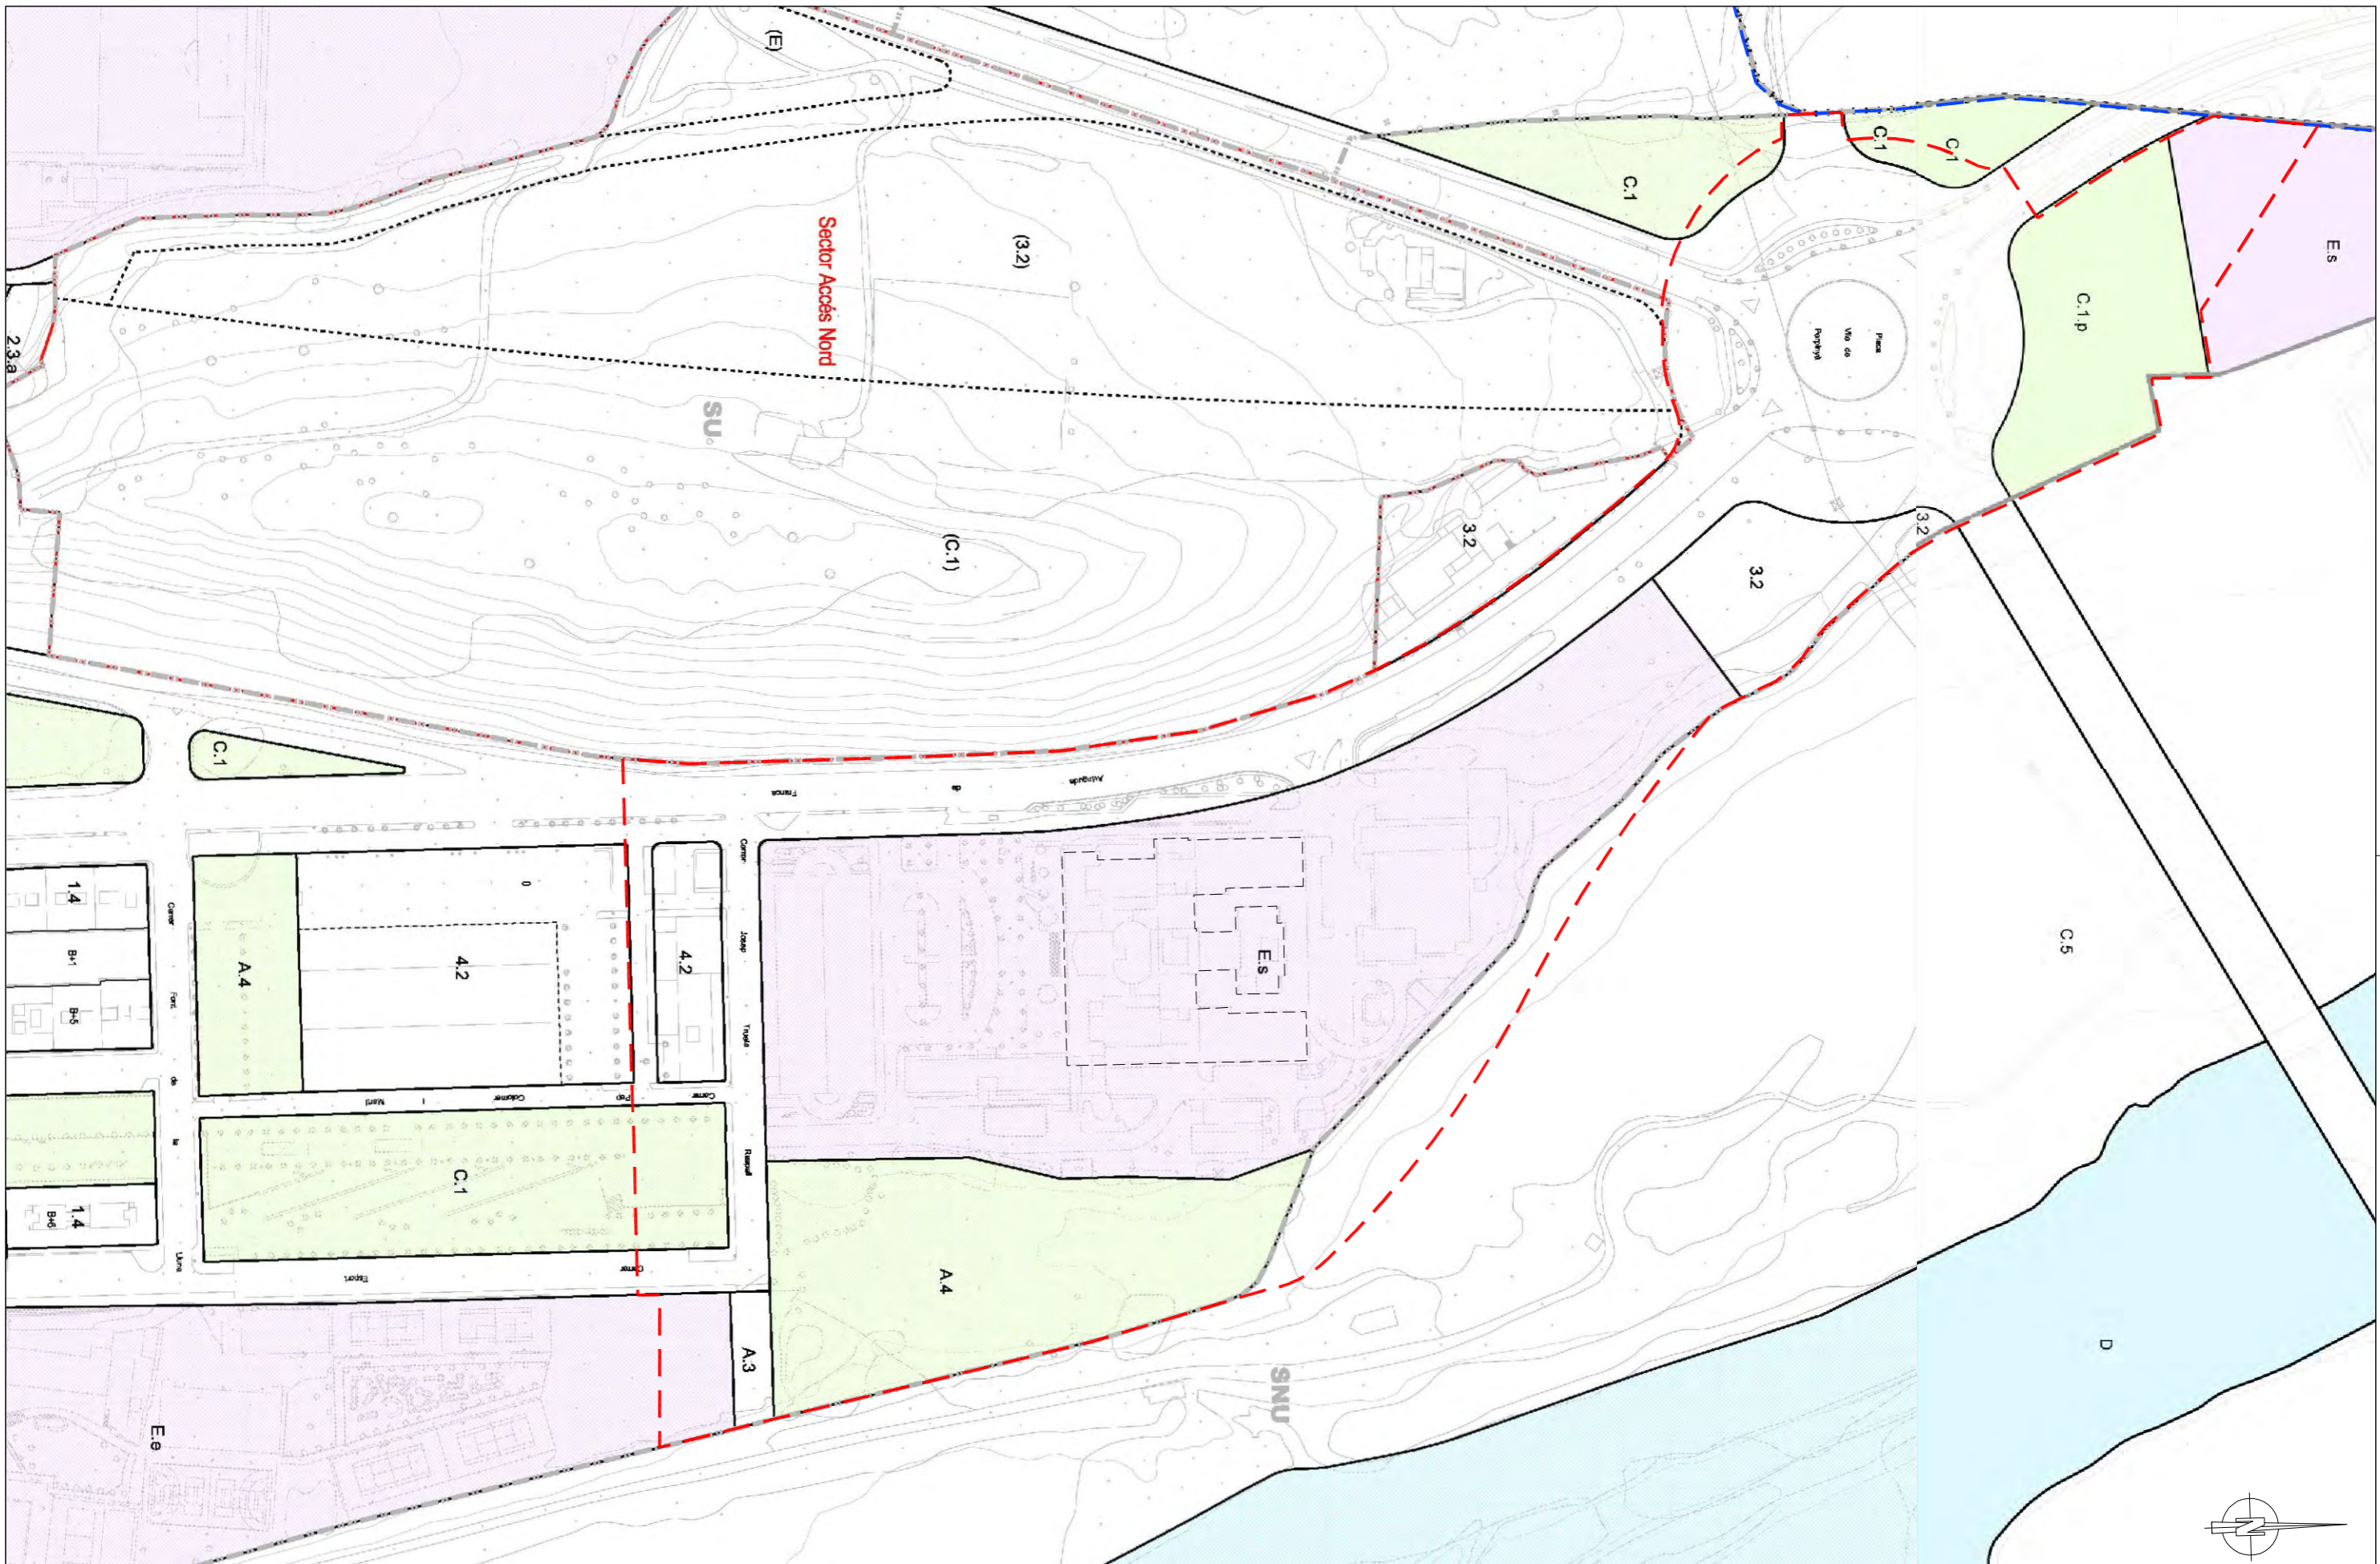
(E)

Sector Accés Nord

(3.2)

SU

(C.1)

2.3.a

C.1

C.1

C.1

E.s

C.1.p

Plaça Vila de Perpinyà

3.2

3.2

3.2

C.1

Avinguda de França

1.4

B+1

B-5

1.4

B+6

A.4

4.2

4.2

E.s

C.1

A.4

A.3

E.e

C.5

D

SNU

Carrer Font de la Múrria

Carrer Josep Trueta

Carrer Rusquell

Carrer Colomer i Marull

Carrer Pla

Carrer Espot

N